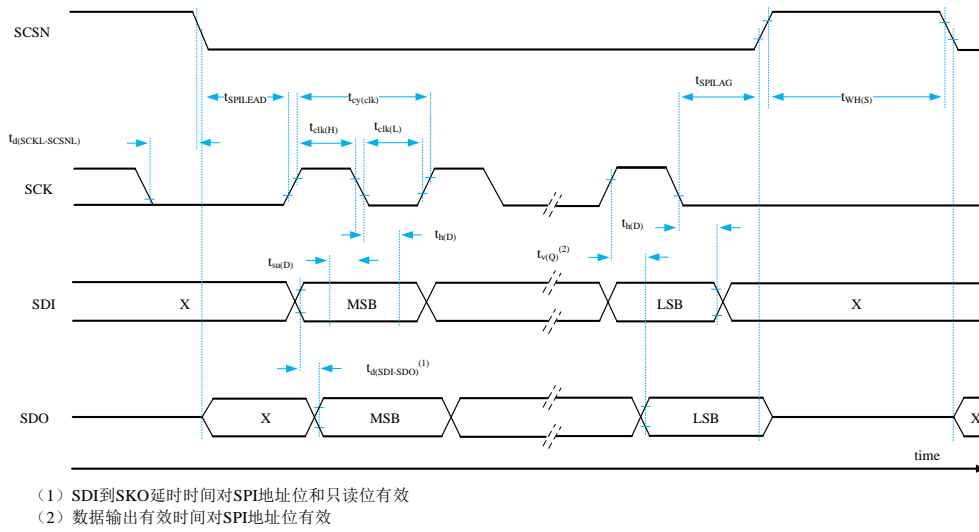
SCSN

$t_{SPILEAD}$

$t_{cy(clk)}$

$t_{SPILAG}$

$t_{WH(S)}$

$t_{d(SCKL-SCSNL)}$

$t_{clk(H)}$

$t_{clk(L)}$

SCK

$t_{h(D)}$

$t_{h(D)}$

$t_{su(D)}$

$t_{v(Q)}^{(2)}$

SDI

X

MSB

LSB

X

$t_{d(SDI-SDO)}^{(1)}$

SDO

X

MSB

LSB

X

time

（1）SDI到SKO延时时间对SPI地址位和只读位有效

（2）数据输出有效时间对SPI地址位有效